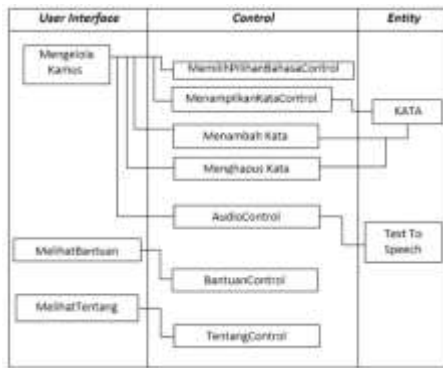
| User Interface | Control | Entity |
|---|---|---|
| Mengelola Kamus | MemilihPilihanBahasaControl | |
| | MenampilkanKataControl | KATA |
| | Menambah Kata | |
| | Menghapus Kata | |
| | AudioControl | Text To Speech |
| MelihatBantuan | BantuanControl | |
| MelihatTentang | TentangControl | |